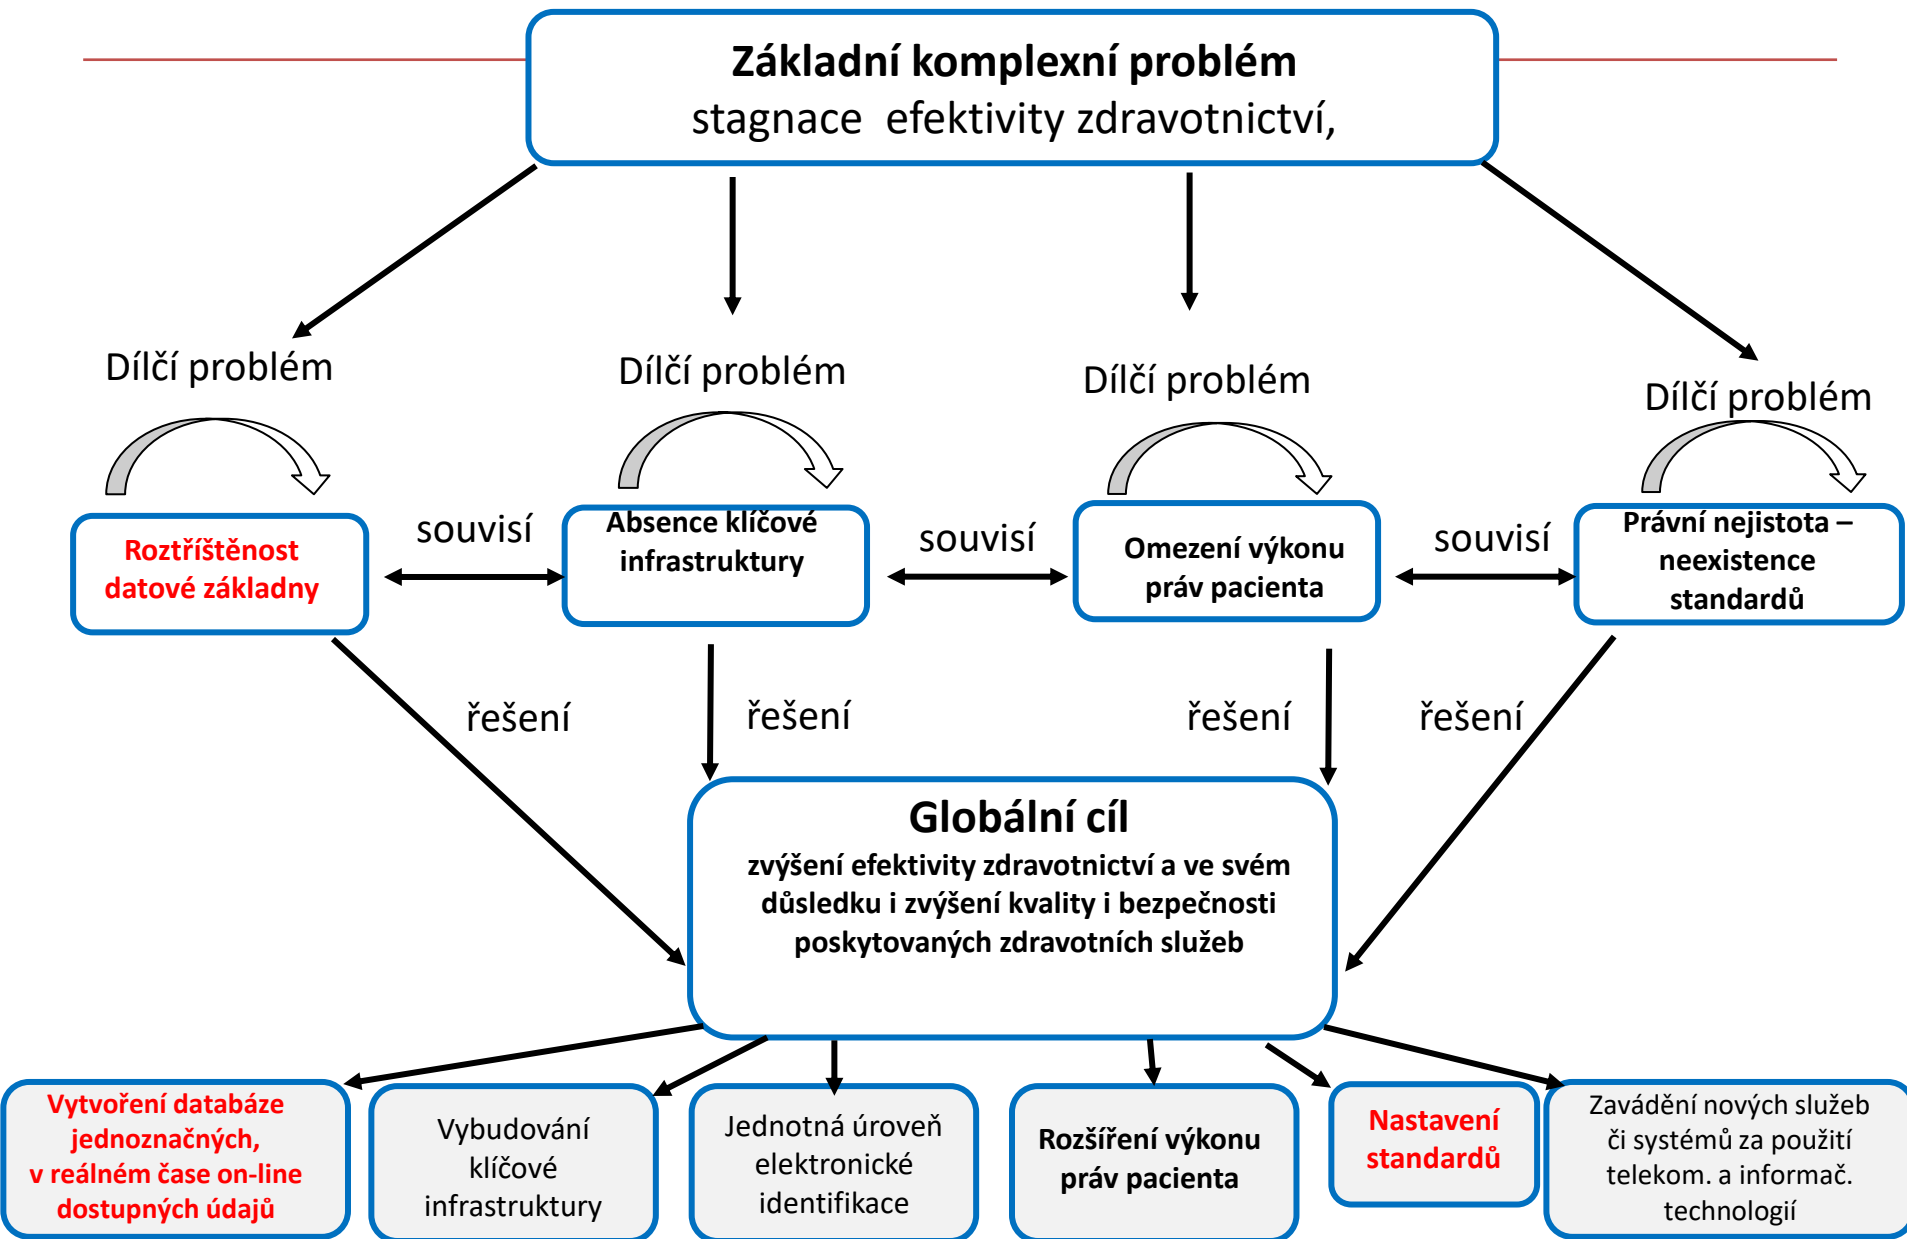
Základní komplexní problém
stagnace efektivity zdravotnictví,

Dílčí problém

Dílčí problém

Dílčí problém

Dílčí problém

Roztříštěnost datové základny

souvisí

Absence klíčové infrastruktury

souvisí

Omezení výkonu práv pacienta

souvisí

Právní nejistota – neexistence standardů

řešení

řešení

řešení

řešení

Globální cíl
zvýšení efektivity zdravotnictví a ve svém důsledku i zvýšení kvality i bezpečnosti poskytovaných zdravotních služeb

Vytvoření databáze jednoznačných, v reálném čase on-line dostupných údajů

Vybudování klíčové infrastruktury

Jednotná úroveň elektronické identifikace

Rozšíření výkonu práv pacienta

Nastavení standardů

Zavádění nových služeb či systémů za použití telekom. a informač. technologií